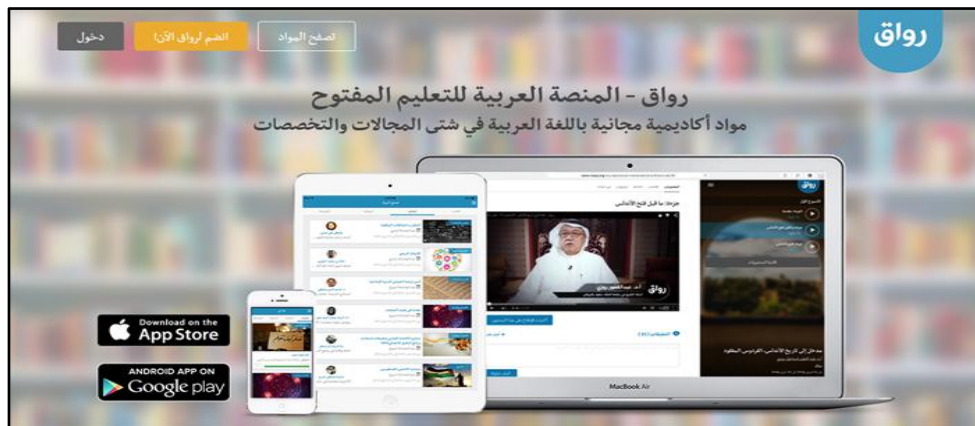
رواق

تصفح المواد

انضم لرواق الآن!

دخول

رواق - المنصة العربية للتعليم المفتوح

مواد أكاديمية مجانية باللغة العربية في شتى المجالات والتخصصات

رواق

Download on the App Store

ANDROID APP ON Google play

MacBook Air